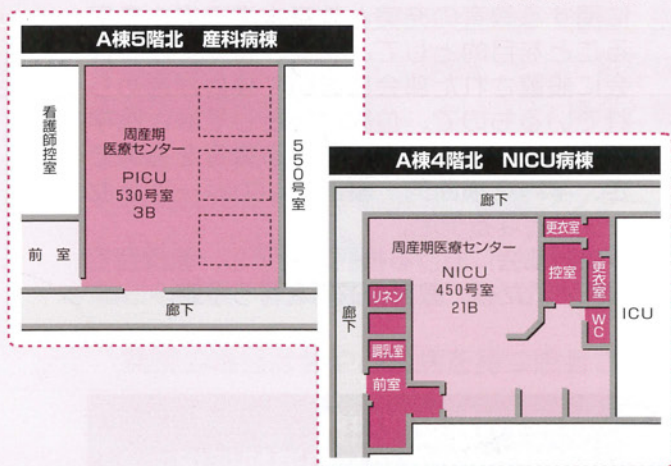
A棟5階北　産科病棟

看護師控室

周産期医療センター

PICU
530号室
3B

550号室

前室

廊下

A棟4階北　NICU病棟

廊下

周産期医療センター

NICU
450号室
21B

更衣室

控室

更衣室

WC

ICU

廊下

リネン

調乳室

前室